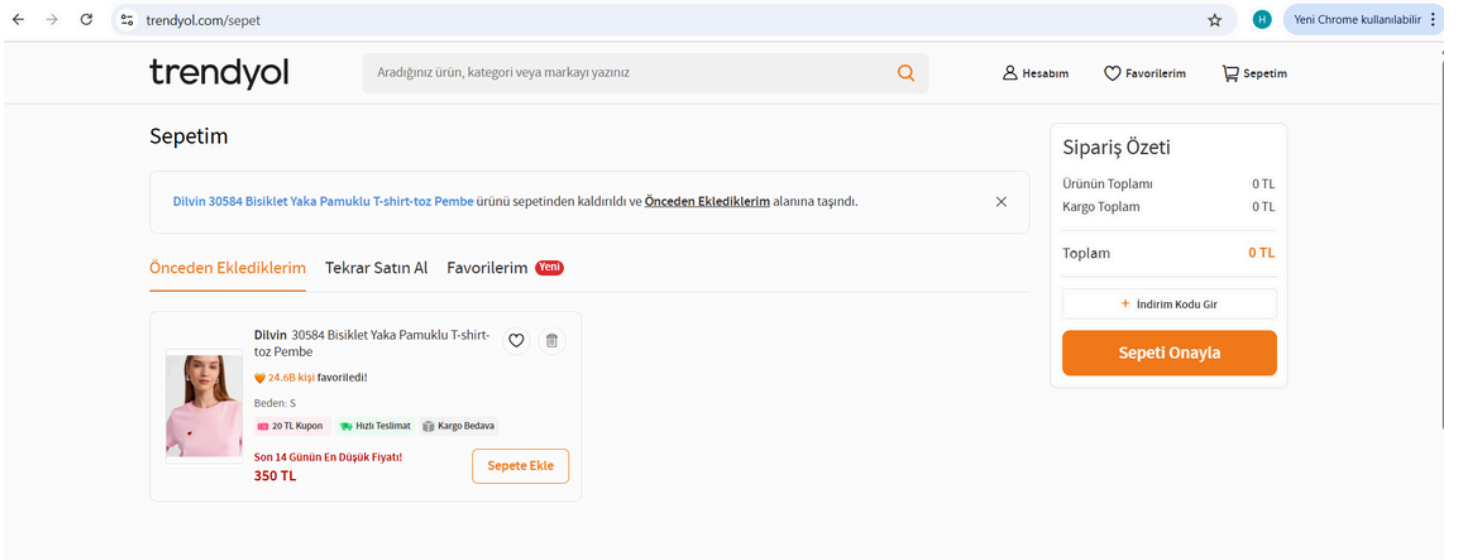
trendyol.com/sepet

H Yeni Chrome kullanılabilir

trendyol

Aradığınız ürün, kategori veya markayı yazınız

Hesabım Favorilerim Sepetim

Sepetim

Dilvin 30584 Bisiklet Yaka Pamuklu T-shirt-toz Pembe ürünü sepetinden kaldırıldı ve Önceden Eklediklerim alanına taşındı.

Önceden Eklediklerim Tekrar Satın Al Favorilerim Yeni

Dilvin 30584 Bisiklet Yaka Pamuklu T-shirt-toz Pembe

24.6B kişi favoriledi!

Beden: S

20 TL Kupon Hızlı Teslimat Kargo Bedava

Son 14 Günün En Düşük Fiyatı!

350 TL

Sepete Ekle

Sipariş Özeti

Ürünün Toplamı 0 TL

Kargo Toplam 0 TL

Toplam 0 TL

+ İndirim Kodu Gir

Sepeti Onayla